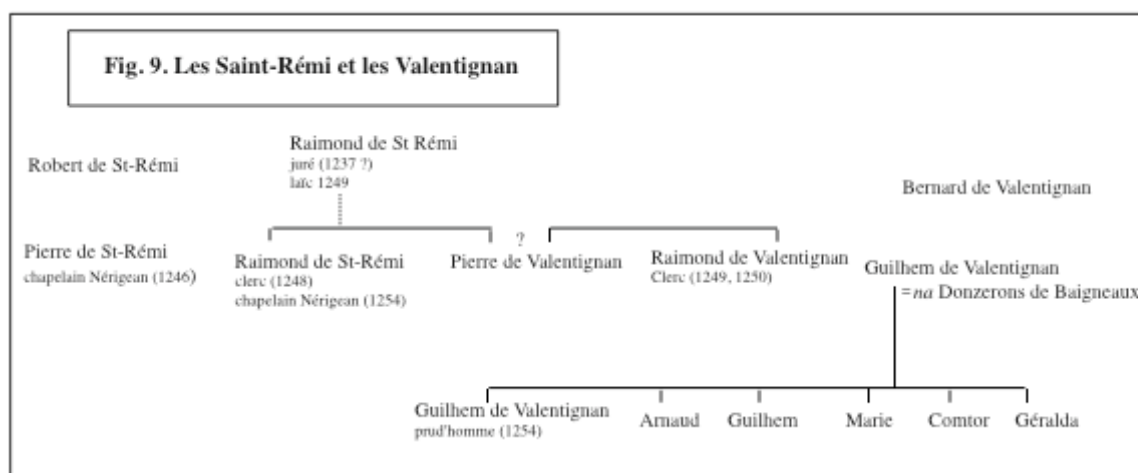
Fig. 9. Les Saint-Rémi et les Valentignan

Robert de St-Rémi

Raimond de St Rémi
juré (1237 ?)
laïc 1249

Bernard de Valentignan

Pierre de St-Rémi
chapelain Nérigean (1246)

Raimond de St-Rémi
clerc (1248)
chapelain Nérigean (1254)

?

Pierre de Valentignan

Raimond de Valentignan
Clerc (1249, 1250)

Guilhem de Valentignan
= *na* Donzerons de Baigneaux

Guilhem de Valentignan
prud'homme (1254)

Arnaud

Guilhem

Marie

Comtor

Géralda